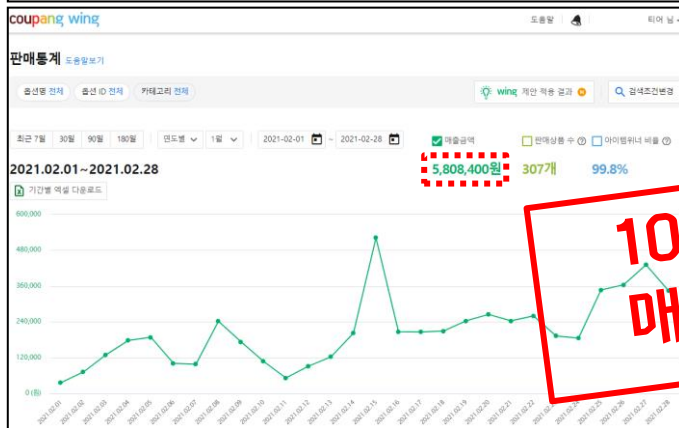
coupang wing
도움말
티어 님

판매통계 도움말보기

출선명 전체
출선 ID 전체
카테고리 전체

wing 제안 적용 결과

검색조건변경

최근 7일 30일 90일 180일 연도별 1월 2021-02-01 ~ 2021-02-28

매출금액
판매상품 수
아이템위너 비율

2021.02.01~2021.02.28

5,808,400원
307개
99.8%

기간별 엑셀 다운로드

600,000
480,000
360,000
240,000
120,000
0 (원)

2021.02.01
2021.02.02
2021.02.03
2021.02.04
2021.02.05
2021.02.06
2021.02.07
2021.02.08
2021.02.09
2021.02.10
2021.02.11
2021.02.12
2021.02.13
2021.02.14
2021.02.15
2021.02.16
2021.02.17
2021.02.18
2021.02.19
2021.02.20
2021.02.21
2021.02.22
2021.02.23
2021.02.24
2021.02.25
2021.02.26
2021.02.27
2021.02.28

10
매